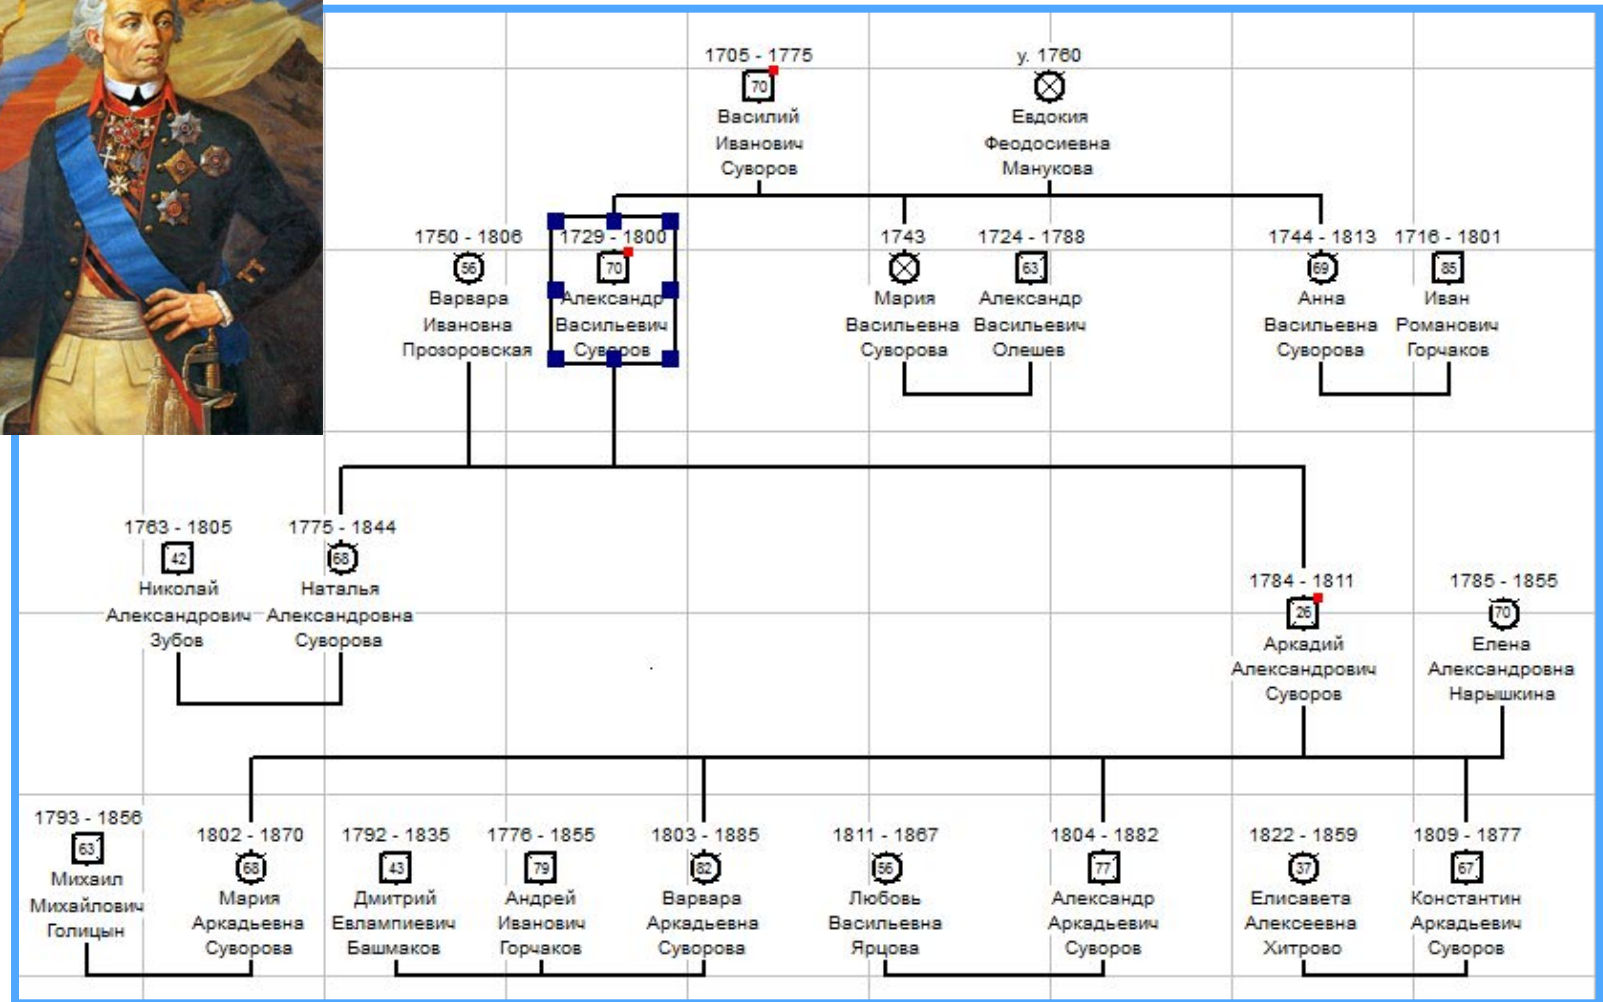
1705 - 1775
70
Василий Иванович Суворов

у. 1760
Евдокия Феодосиевна Манукова

1750 - 1806
56
Варвара Ивановна Прозоровская

1729 - 1800
70
Александр Васильевич Суворов

1743
Мария Васильевна Суворова

1724 - 1788
63
Александр Васильевич Олешев

1744 - 1813
69
Анна Васильевна Суворова

1716 - 1801
85
Иван Романович Горчаков

1763 - 1805
42
Николай Александрович Зубов

1775 - 1844
68
Наталья Александровна Суворова

1784 - 1811
26
Аркадий Александрович Суворов

1785 - 1855
70
Елена Александровна Нарышкина

1793 - 1856
63
Михаил Михайлович Голицын

1802 - 1870
68
Мария Аркадьевна Суворова

1792 - 1835
43
Дмитрий Евлампиевич Башмаков

1776 - 1855
79
Андрей Иванович Горчаков

1803 - 1885
82
Варвара Аркадьевна Суворова

1811 - 1867
56
Любовь Васильевна Ярцова

1804 - 1882
77
Александр Аркадьевич Суворов

1822 - 1859
37
Елисавета Алексеевна Хитрово

1809 - 1877
67
Константин Аркадьевич Суворов